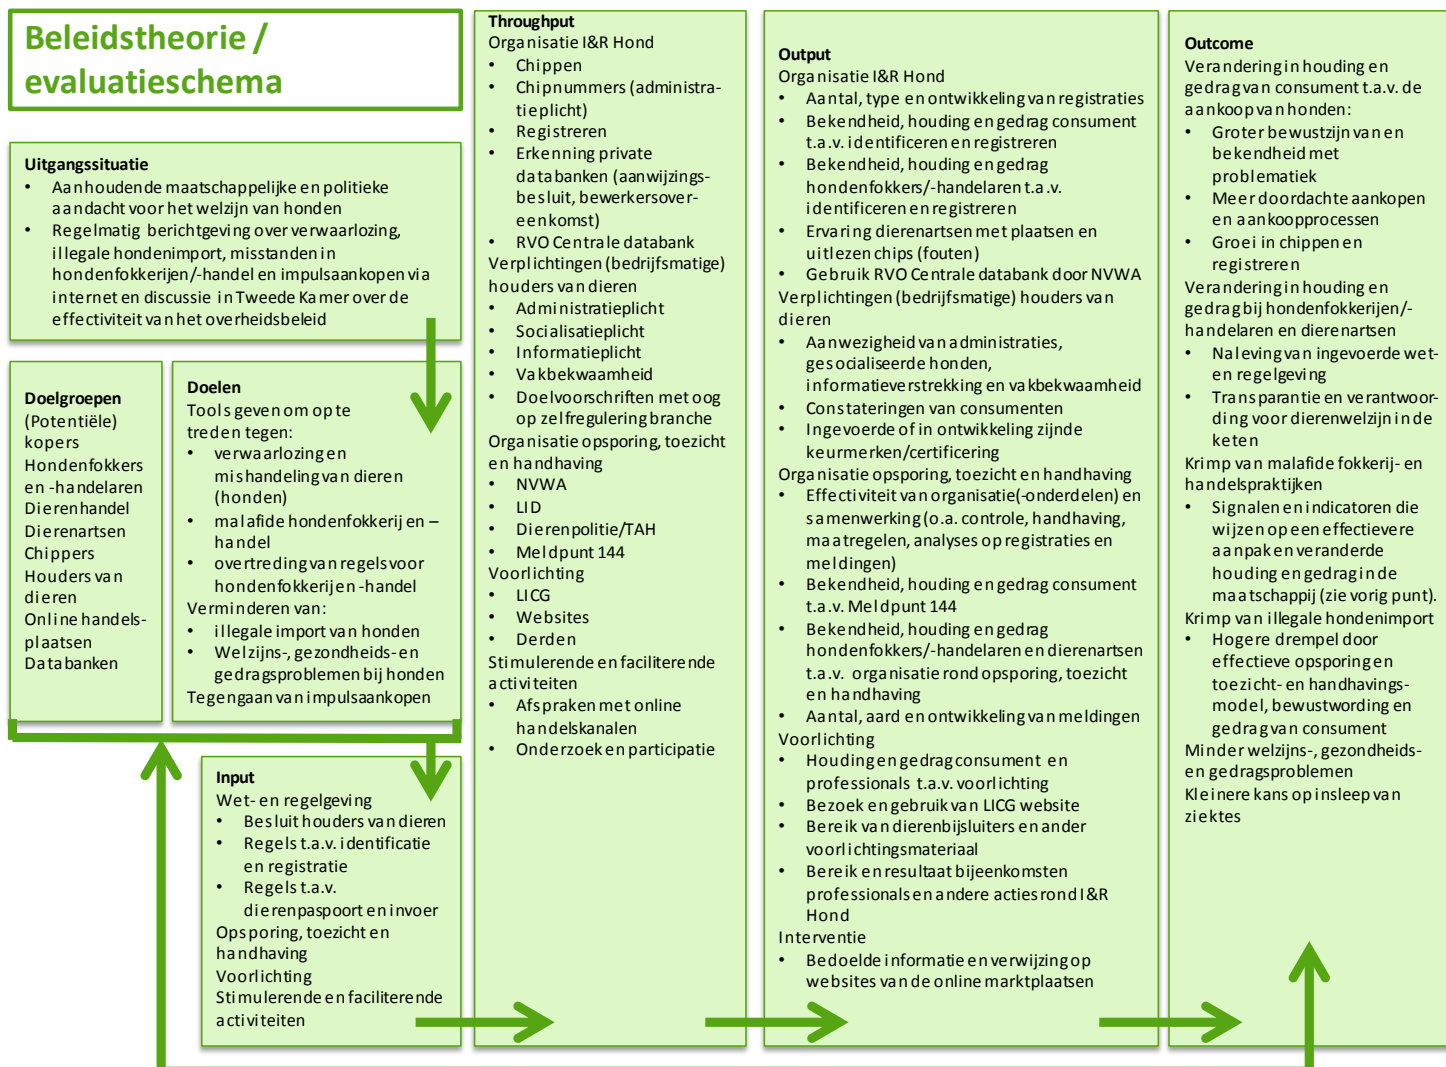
Beleidstheorie / evaluatieschema

Uitgangssituatie
• Aanhoudende maatschappelijke en politieke aandacht voor het welzijn van honden
• Regelmatig berichtgeving over verwaarlozing, illegale hondenimport, misstanden in hondenfokkerijen/-handel en impulsaankopen via internet en discussie in Tweede Kamer over de effectiviteit van het overheidsbeleid

Doelgroepen
(Potentiële) kopers
Hondenfokkers en -handelaren
Dierenhandel
Dierenartsen
Chippers
Houders van dieren
Online handelsplaatsen
Databanken

Doelen
Tools geven om op te treden tegen:
• verwaarlozing en mishandeling van dieren (honden)
• malafide hondenfokkerij en – handel
• overtreding van regels voor hondenfokkerijen -handel
Verminderen van:
• illegale import van honden
• Welzijns-, gezondheids- en gedragsproblemen bij honden
Tegengaan van impulsaankopen

Input
Wet- en regelgeving
• Besluit houders van dieren
• Regels t.a.v. identificatie en registratie
• Regels t.a.v. dierenpaspoort en invoer
Opsporing, toezicht en handhaving
Voorlichting
Stimulerende en faciliterende activiteiten

Throughput
Organisatie I&R Hond
• Chippen
• Chipnummers (administratieplicht)
• Registreren
• Erkenning private databanken (aanwijzingsbesluit, bewerkersovereenkomst)
• RVO Centrale databank
Verplichtingen (bedrijfsmatige) houders van dieren
• Administratieplicht
• Socialisatieplicht
• Informatieplicht
• Vakbekwaamheid
• Doelvoorschriften met oog op zelfregulering branche
Organisatie opsporing, toezicht en handhaving
• NVWA
• LID
• Dierenpolitie/TAH
• Meldpunt 144
Voorlichting
• LICG
• Websites
• Derden
Stimulerende en faciliterende activiteiten
• Afspraken met online handelskanalen
• Onderzoek en participatie

Output
Organisatie I&R Hond
• Aantal, type en ontwikkeling van registraties
• Bekendheid, houding en gedrag consument t.a.v. identificeren en registreren
• Bekendheid, houding en gedrag hondenfokkers/-handelaren t.a.v. identificeren en registreren
• Ervaring dierenartsen met plaatsen en uitlezen chips (fouten)
• Gebruik RVO Centrale databank door NVWA
Verplichtingen (bedrijfsmatige) houders van dieren
• Aanwezigheid van administraties, gesocialiseerde honden, informatieverstrekking en vakbekwaamheid
• Constateringen van consumenten
• Ingevoerde of in ontwikkeling zijnde keurmerken/certificering
Organisatie opsporing, toezicht en handhaving
• Effectiviteit van organisatie(-onderdelen) en samenwerking (o.a. controle, handhaving, maatregelen, analyses op registraties en meldingen)
• Bekendheid, houding en gedrag consument t.a.v. Meldpunt 144
• Bekendheid, houding en gedrag hondenfokkers/-handelaren en dierenartsen t.a.v. organisatie rond opsporing, toezicht en handhaving
• Aantal, aard en ontwikkeling van meldingen
Voorlichting
• Houding en gedrag consument en professionals t.a.v. voorlichting
• Bezoek en gebruik van LICG website
• Bereik van dierenbijsluiters en ander voorlichtingsmateriaal
• Bereik en resultaat bijeenkomsten professionals en andere acties rond I&R Hond
Interventie
• Bedoelde informatie en verwijzing op websites van de online marktplaatsen

Outcome
Verandering in houding en gedrag van consument t.a.v. de aankoop van honden:
• Groter bewustzijn van en bekendheid met problematiek
• Meer doordachte aankopen en aankoopprocessen
• Groei in chippen en registreren
Verandering in houding en gedrag bij hondenfokkerijen/-handelaren en dierenartsen
• Naleving van ingevoerde wet- en regelgeving
• Transparantie en verantwoording voor dierenwelzijn in de keten
Krimp van malafide fokkerij- en handelspraktijken
• Signalen en indicatoren die wijzen op een effectievere aanpak en veranderde houding en gedrag in de maatschappij (zie vorig punt).
Krimp van illegale hondenimport
• Hogere drempel door effectieve opsporing en toezicht- en handhavingsmodel, bewustwording en gedrag van consument
Minder welzijns-, gezondheids- en gedragsproblemen
Kleinere kans op insleep van ziektes